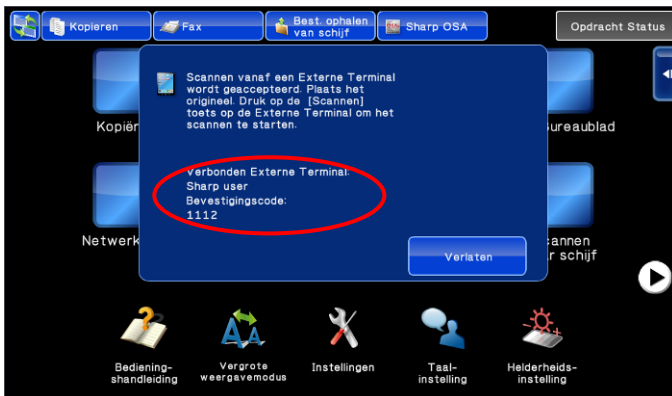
Kopieren
Fax
Best. ophalen van schijf
Sharp OSA
Opdracht Status

Kopiër
ureaublad
Netwerk
cannen r schijf

Scannen vanaf een Externe Terminal wordt geaccepteerd. Plaats het origineel. Druk op de [Scannen] toets op de Externe Terminal om het scannen te starten.

Verbonden Externe Terminal:
Sharp user
Bevestigingscode:
1112

Verlaten

Bedieningshandleiding
Vergrote weergavemodus
Instellingen
Taalinstelling
Helderheidsinstelling